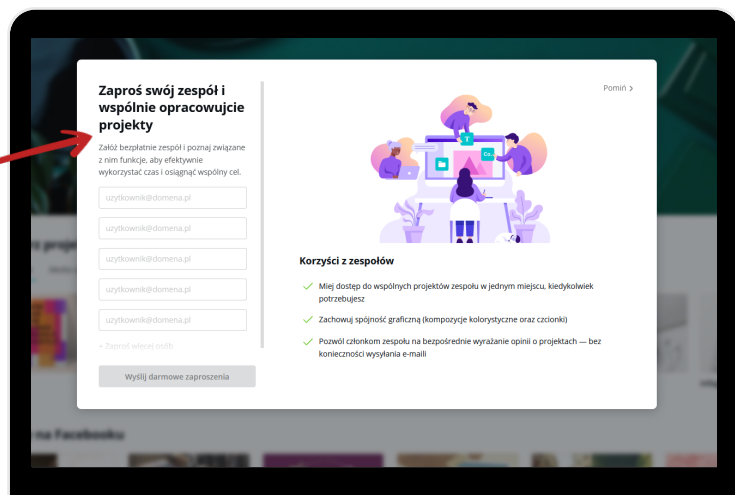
Zaproś swój zespół i wspólnie opracowujcie projekty

Załóż bezpłatnie zespół i poznaj związane z nim funkcje, aby efektywnie wykorzystać czas i osiągnąć wspólny cel.

uzytkownik@domena.pl

uzytkownik@domena.pl

uzytkownik@domena.pl

uzytkownik@domena.pl

uzytkownik@domena.pl

+ Zaproś więcej osób

Wyślij darmowe zaproszenia

Pomiń >

Korzyści z zespołów

Miej dostęp do wspólnych projektów zespołu w jednym miejscu, kiedykolwiek potrzebujesz

Zachowuj spójność graficzną (kompozycje kolorystyczne oraz czcionki)

Pozwól członkom zespołu na bezpośrednie wyrażanie opinii o projektach — bez konieczności wysyłania e-maili

na Facebooku